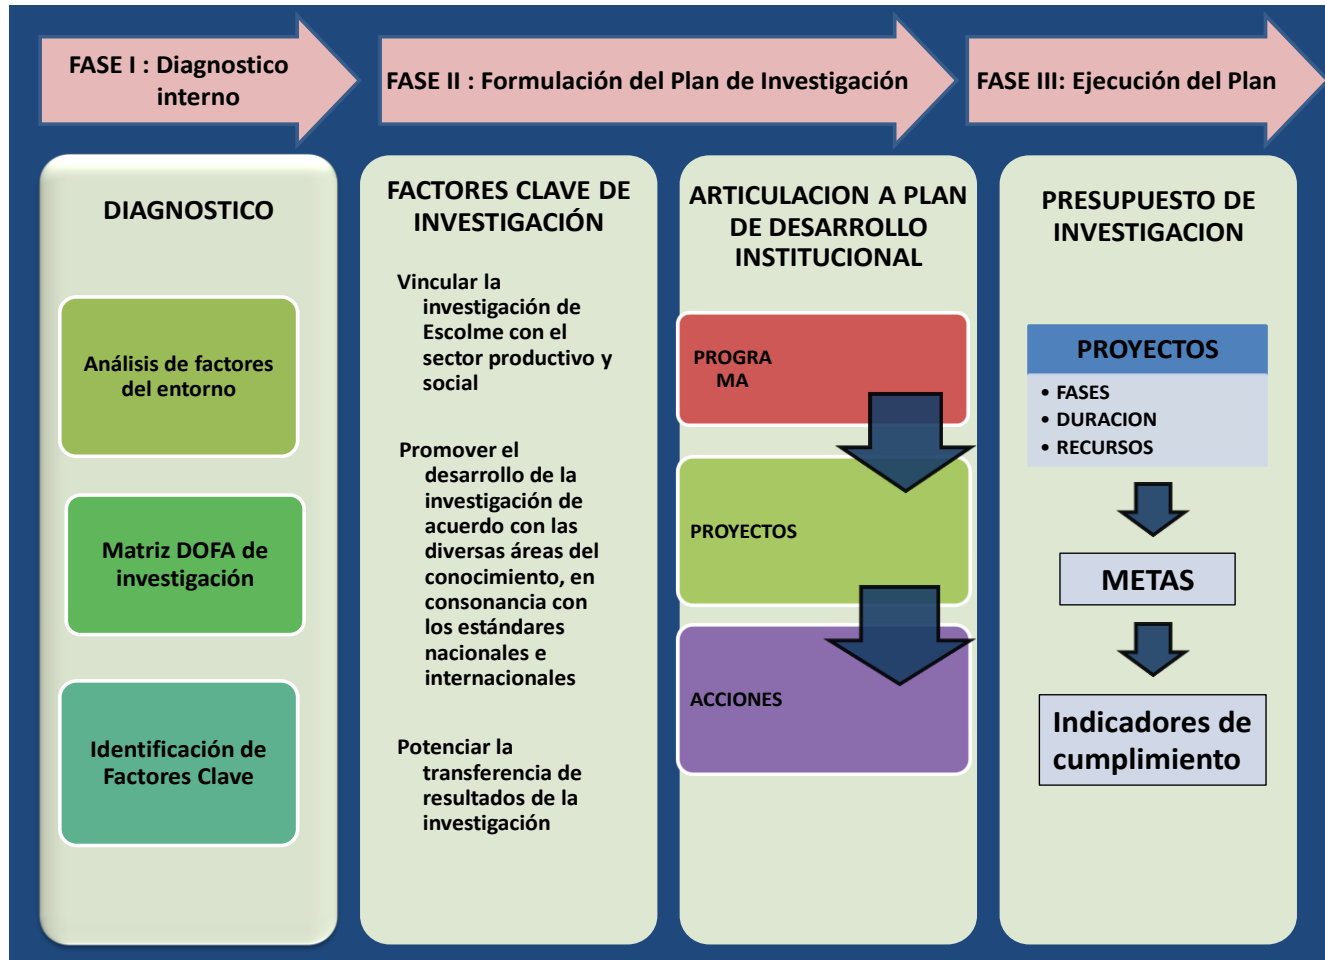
FASE I : Diagnostico interno

FASE II : Formulación del Plan de Investigación

FASE III: Ejecución del Plan

DIAGNOSTICO

Análisis de factores del entorno

Matriz DOFA de investigación

Identificación de Factores Clave

FACTORES CLAVE DE INVESTIGACIÓN

Vincular la investigación de Escolme con el sector productivo y social

Promover el desarrollo de la investigación de acuerdo con las diversas áreas del conocimiento, en consonancia con los estándares nacionales e internacionales

Potenciar la transferencia de resultados de la investigación

ARTICULACION A PLAN DE DESARROLLO INSTITUCIONAL

PROGRA MA

PROYECTOS

ACCIONES

PRESUPUESTO DE INVESTIGACION

PROYECTOS

• FASES
• DURACION
• RECURSOS

METAS

Indicadores de cumplimiento